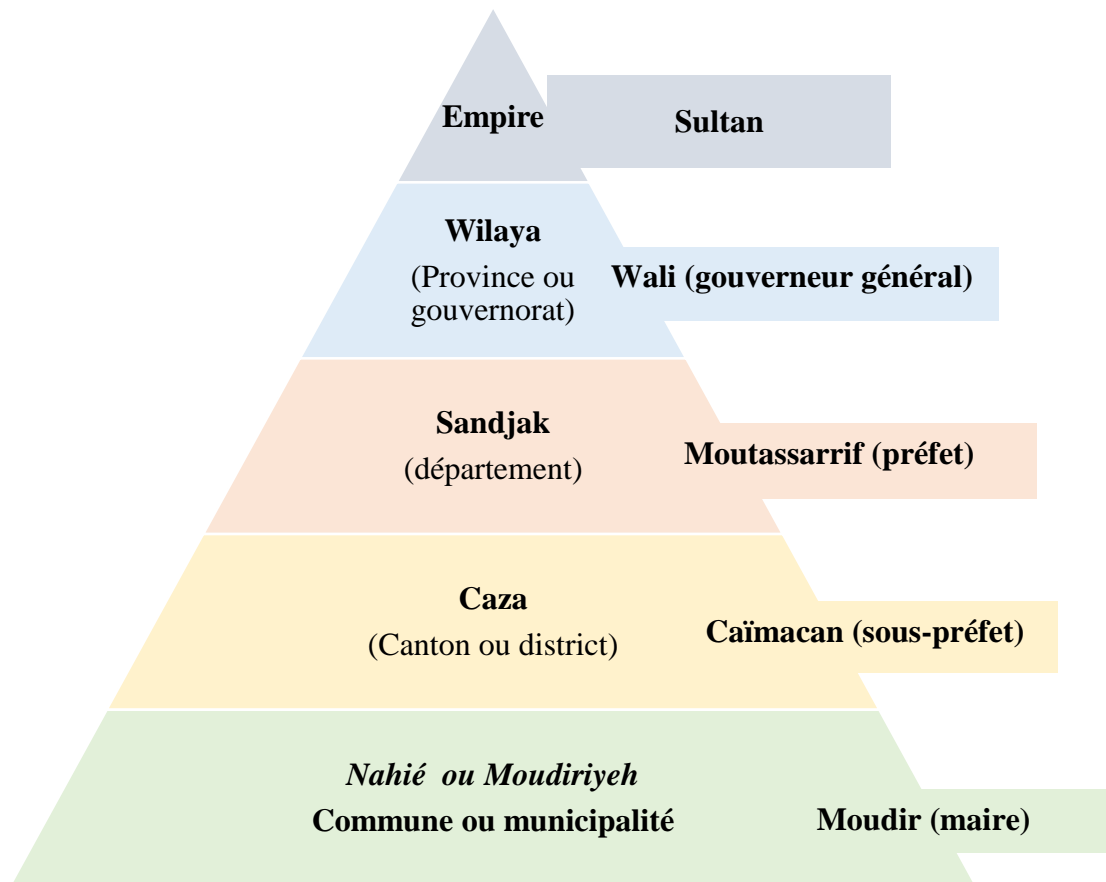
Empire
Sultan

Wilaya
(Province ou gouvernorat)
Wali (gouverneur général)

Sandjak
(département)
Moutassarrif (préfet)

Caza
(Canton ou district)
Caïmacan (sous-préfet)

Nahié ou Moudiriyeh
Commune ou municipalité
Moudir (maire)